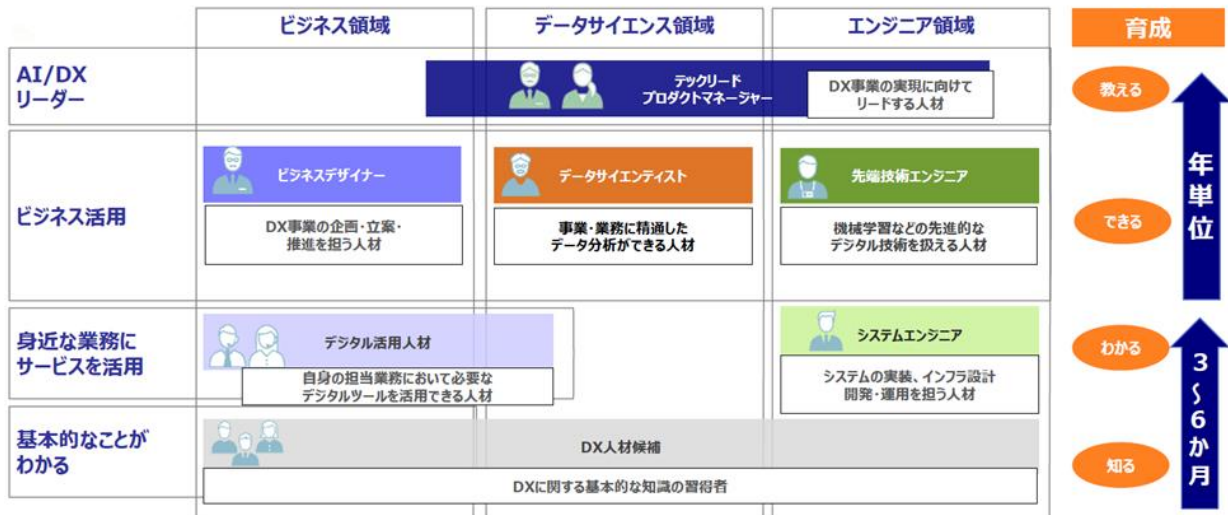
| | ビジネス領域 | データサイエンス領域 | エンジニア領域 | 育成 |
|---|---|---|---|---|
| AI/DX リーダー | テックリード プロダクトマネージャー | | DX事業の実現に向けてリードする人材 | 教える |
| ビジネス活用 | ビジネスデザイナー DX事業の企画・立案・推進を担う人材 | データサイエンティスト 事業・業務に精通したデータ分析ができる人材 | 先端技術エンジニア 機械学習などの先進的なデジタル技術を扱える人材 | できる |
| 身近な業務にサービスを活用 | デジタル活用人材 自身の担当業務において必要なデジタルツールを活用できる人材 | | システムエンジニア システムの実装、インフラ設計 開発・運用を担う人材 | わかる |
| 基本的なことがわかる | DX人材候補 DXに関する基本的な知識の習得者 | | | 知る |

年単位

3~6か月